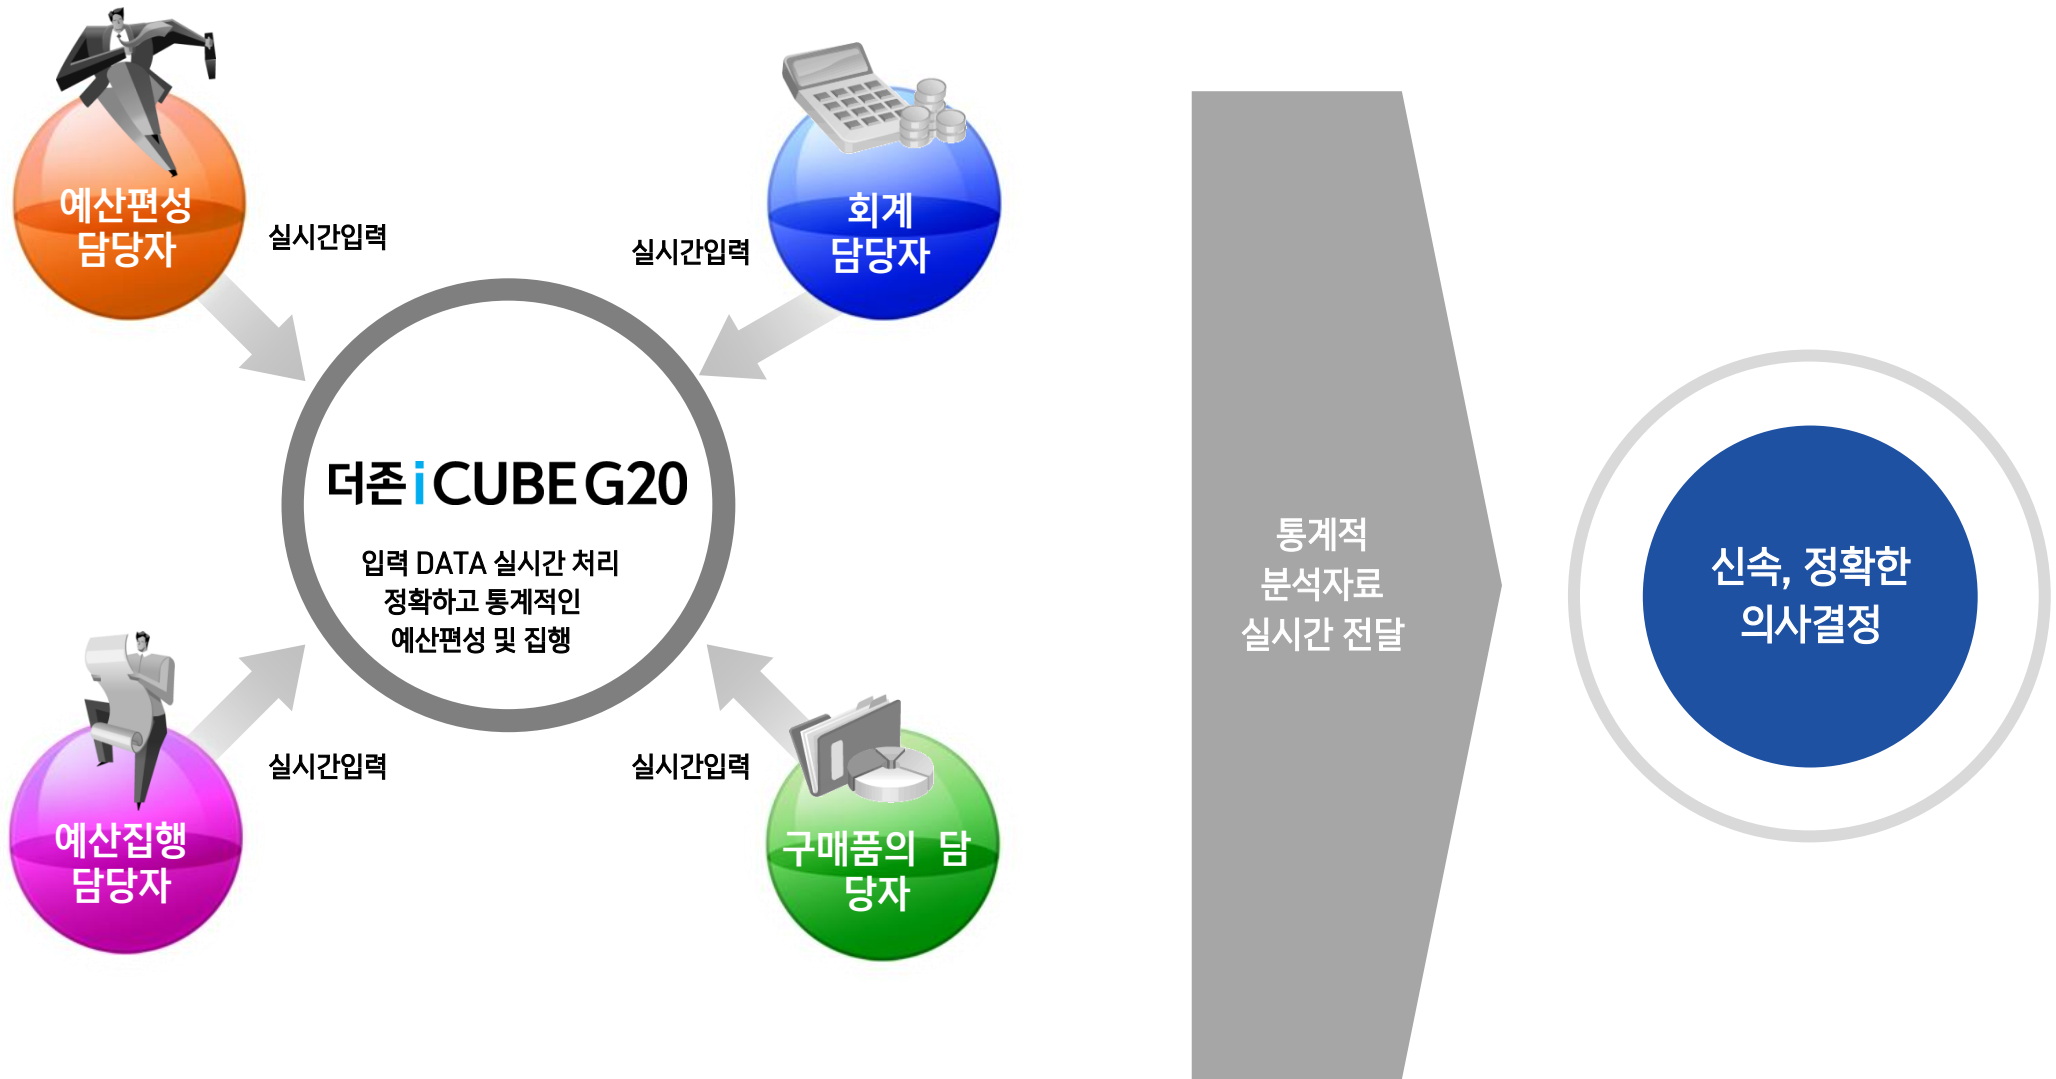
예산편성 담당자

실시간입력

회계 담당자

실시간입력

더존 i CUBE G20

입력 DATA 실시간 처리
정확하고 통계적인
예산편성 및 집행

예산집행 담당자

실시간입력

실시간입력

구매품의 담당자

통계적
분석자료
실시간 전달

신속, 정확한
의사결정